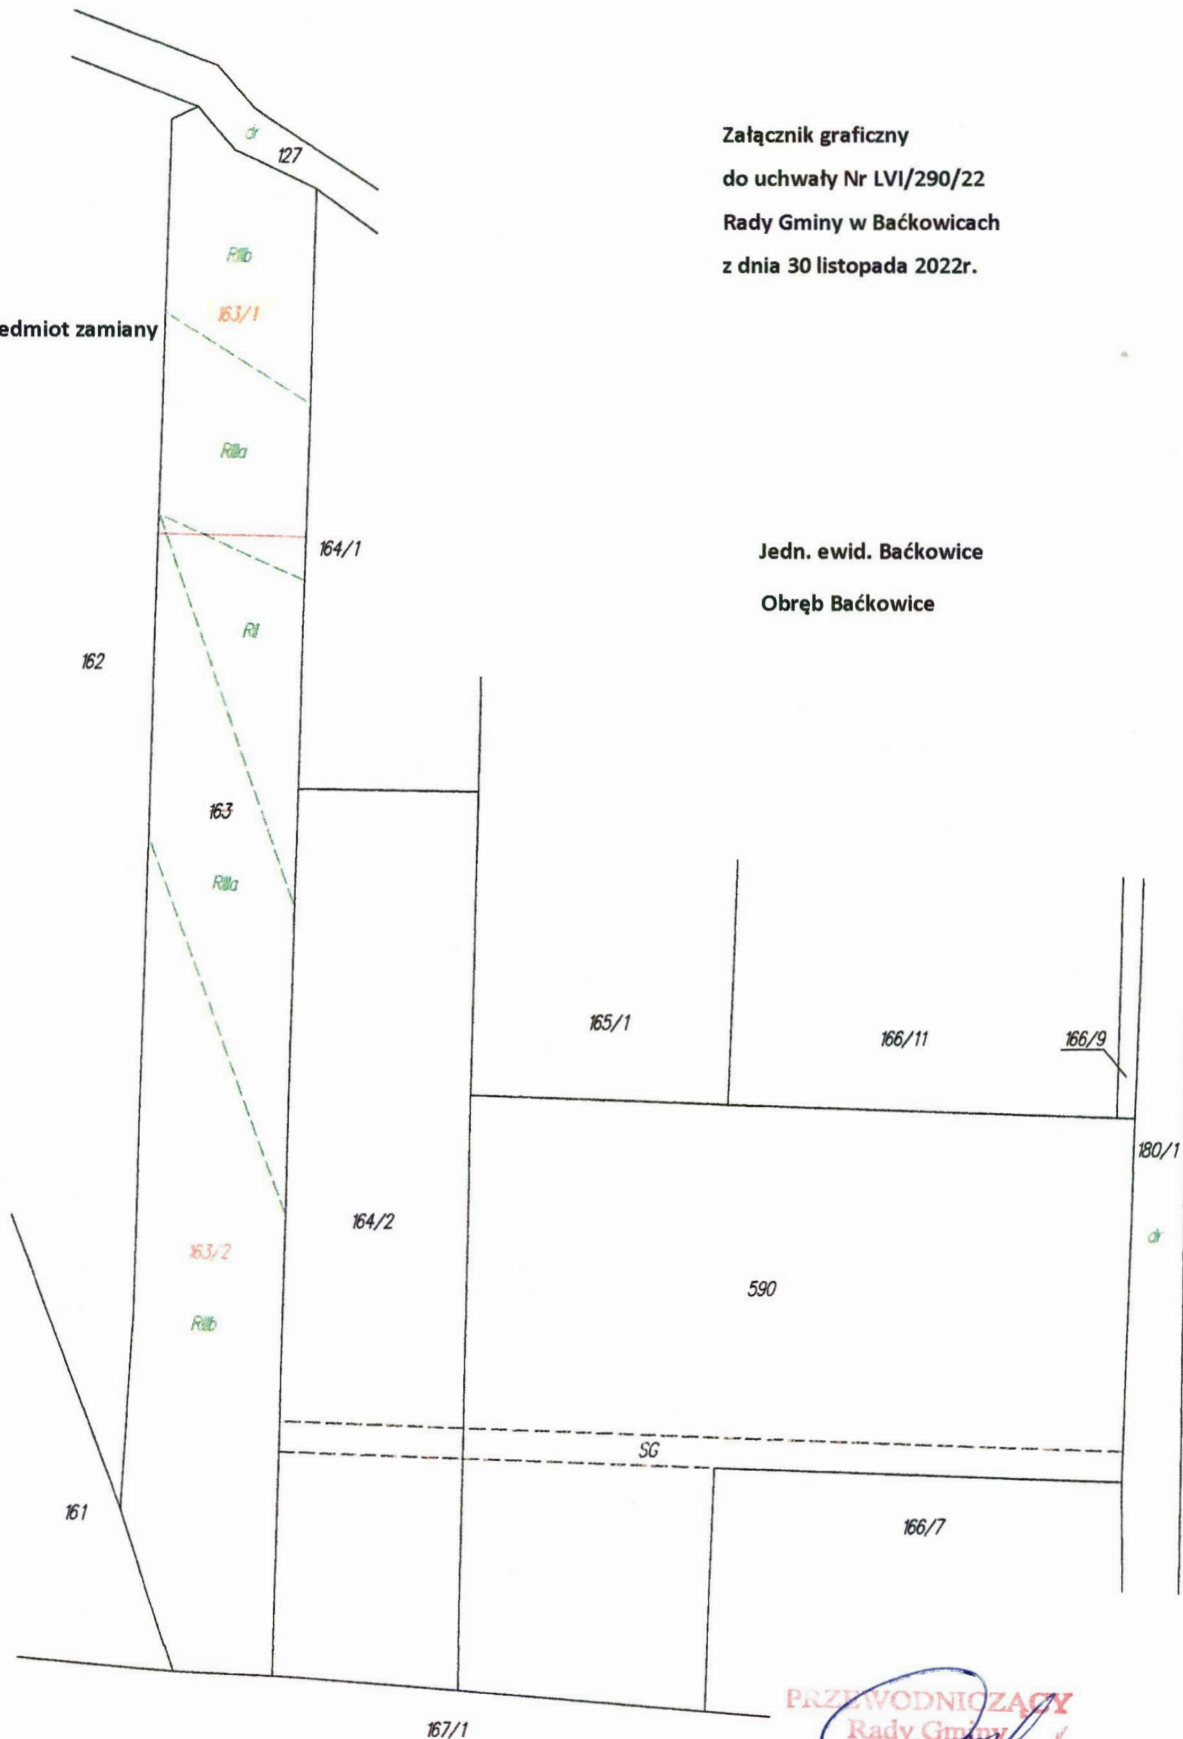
Załącznik graficzny
do uchwały Nr LVI/290/22
Rady Gminy w Baćkowicach
z dnia 30 listopada 2022r.

dr

127

RIIIb

edmiot zamiany

163/1

RIIIa

164/1

Jedn. ewid. Baćkowice

Obręb Baćkowice

RII

162

163

RIIIa

165/1

166/11

166/9

180/1

dr

164/2

163/2

590

RIIIb

SG

161

166/7

167/1

PRZEWODNICZĄCY
Rady Gminy